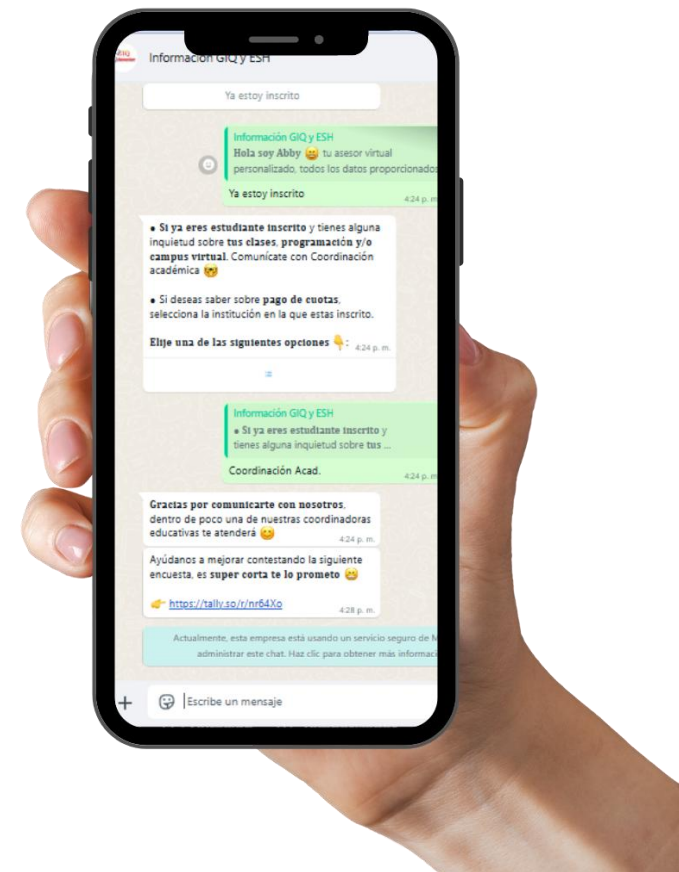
GIQ

Información GIQ y ESH

Ya estoy inscrito

Información GIQ y ESH
Hola soy Abby 😄 tu asesor virtual personalizado, todos los datos proporcionados

Ya estoy inscrito
4:24 p. m.

• Si ya eres estudiante inscrito y tienes alguna inquietud sobre tus clases, programación y/o campus virtual. Comunícate con Coordinación académica 🤓

• Si deseas saber sobre pago de cuotas, selecciona la institución en la que estas inscrito.

Elije una de las siguientes opciones 👇: 4:24 p. m.

≡

Información GIQ y ESH
• Si ya eres estudiante inscrito y tienes alguna inquietud sobre tus ...

Coordinación Acad.
4:24 p. m.

Gracias por comunicarte con nosotros, dentro de poco una de nuestras coordinadoras educativas te atenderá 😊
4:24 p. m.

Ayúdanos a mejorar contestando la siguiente encuesta, es super corta te lo prometo 😩

👉 https://tally.so/r/nr64Xo
4:28 p. m.

Actualmente, esta empresa está usando un servicio seguro de M administrar este chat. Haz clic para obtener más informaci

+ Escribe un mensaje